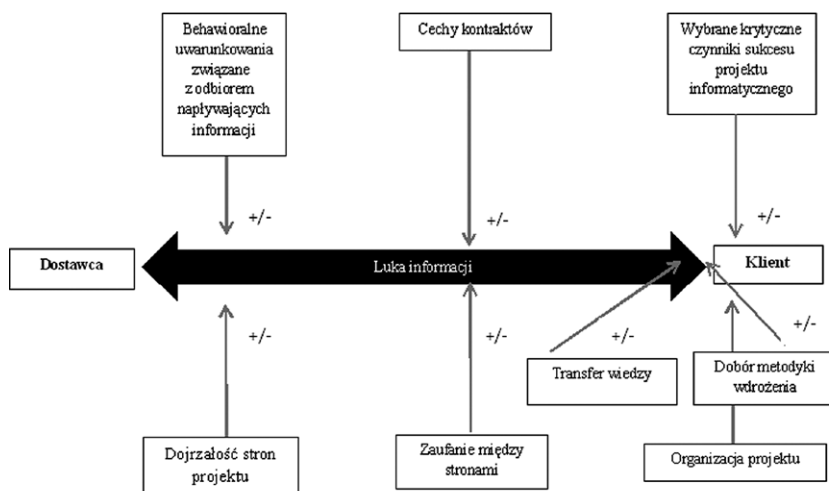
Behawioralne uwarunkowania związane z odbiorem napływających informacji

Cechy kontraktów

Wybrane krytyczne czynniki sukcesu projektu informatycznego

+/-

+/-

+/-

Dostawca

Luka informacji

Klient

+/-

+/-

+/-

+/-

Transfer wiedzy

Dobór metodyki wdrożenia

Dojrzałość stron projektu

Zaufanie między stronami

Organizacja projektu